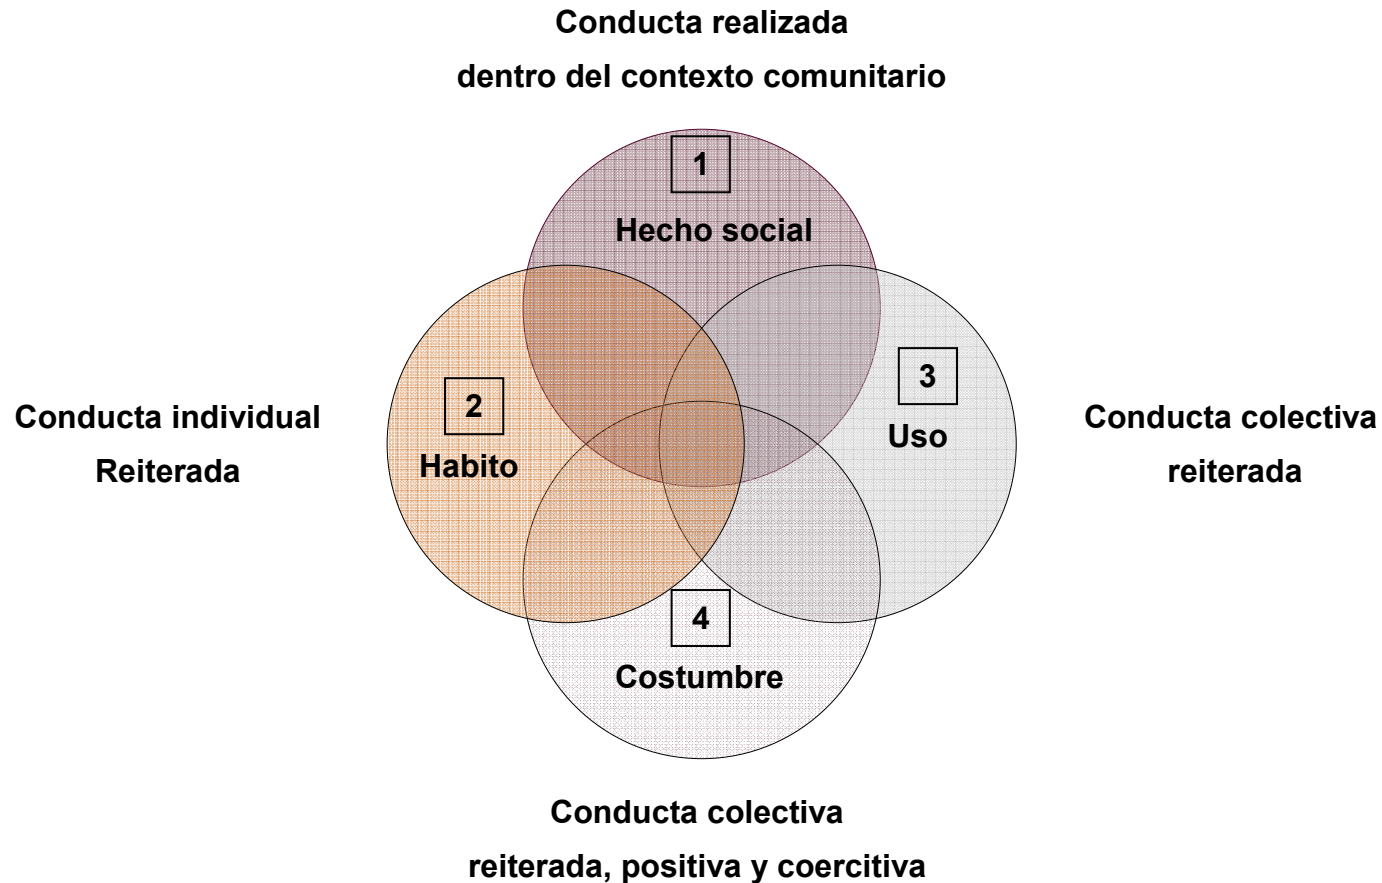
Conducta realizada
dentro del contexto comunitario

1
Hecho social

Conducta individual
Reiterada

2
Habito

3
Uso

Conducta colectiva
reiterada

4
Costumbre

Conducta colectiva
reiterada, positiva y coercitiva